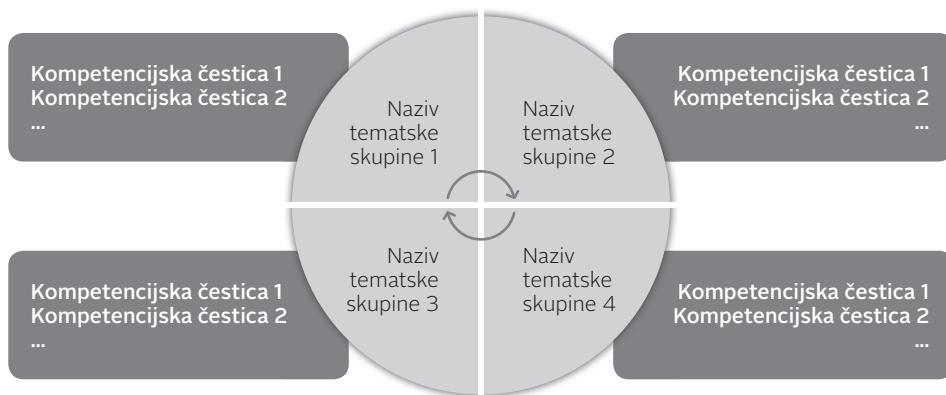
Kompetencijska čestica 1
Kompetencijska čestica 2
...

Naziv tematske skupine 1

Naziv tematske skupine 2

Kompetencijska čestica 1
Kompetencijska čestica 2
...

Kompetencijska čestica 1
Kompetencijska čestica 2
...

Naziv tematske skupine 3

Naziv tematske skupine 4

Kompetencijska čestica 1
Kompetencijska čestica 2
...